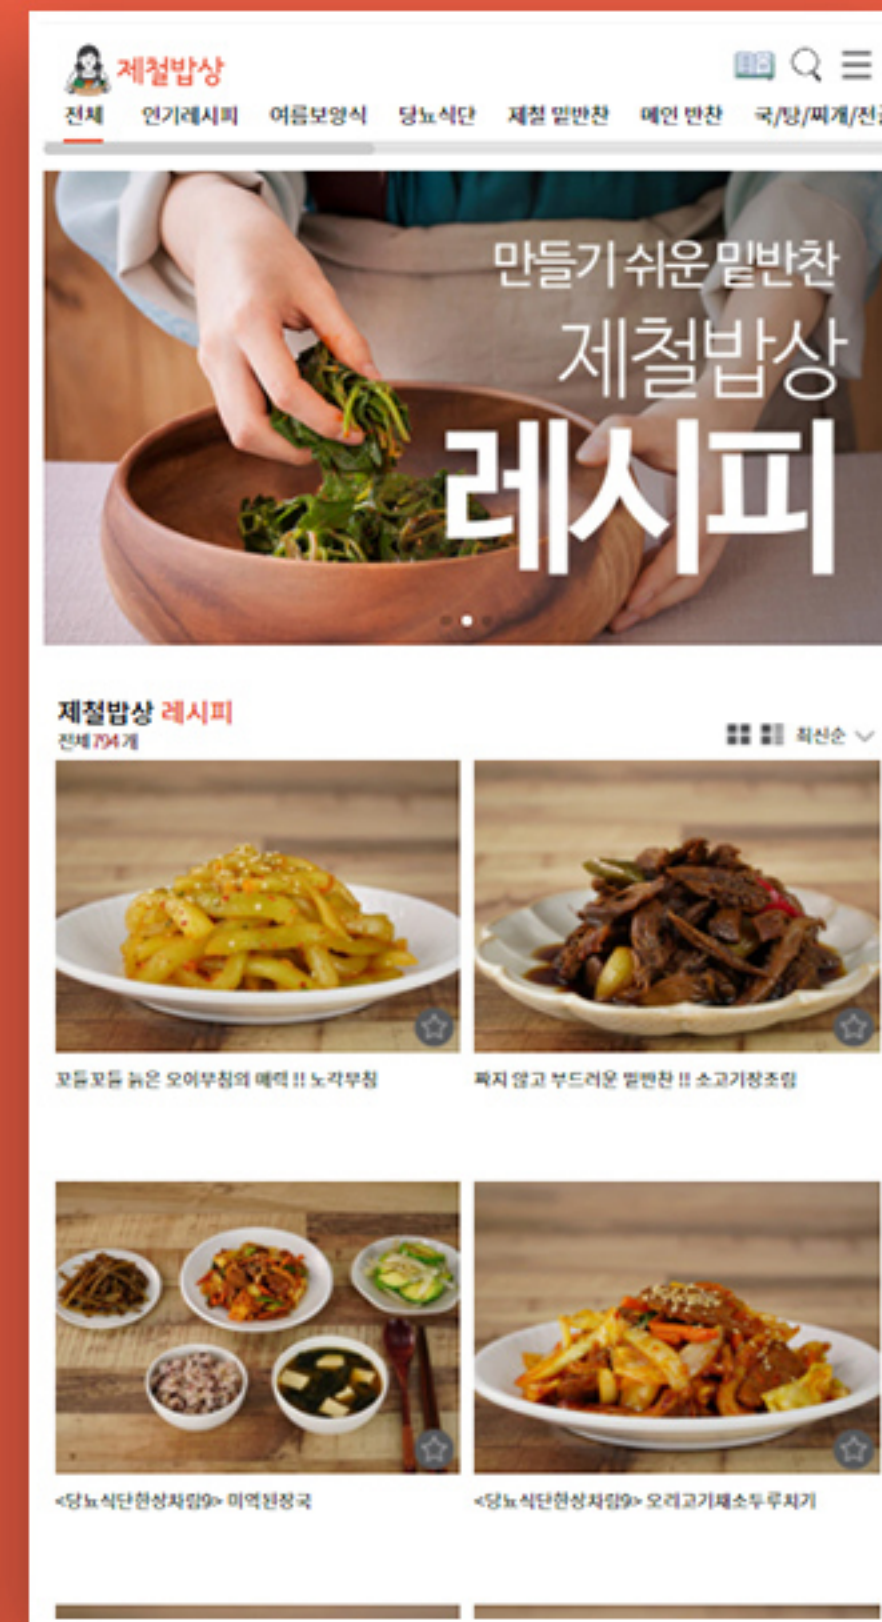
제철밥상

전체 인기레시피 여름보양식 당뇨식단 제철 밑반찬 메인 반찬 국/탕/찌개/전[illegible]

만들기 쉬운 밑반찬
제철밥상
레시피

제철밥상 레시피
전체 794 개

최신순

꼬들꼬들 늙은 오이무침의 매력 !! 노각무침

짜지 않고 부드러운 밑반찬 !! 소고기장조림

<당뇨식단한상차림9> 미역된장국

<당뇨식단한상차림9> 오리고기채소두루치기